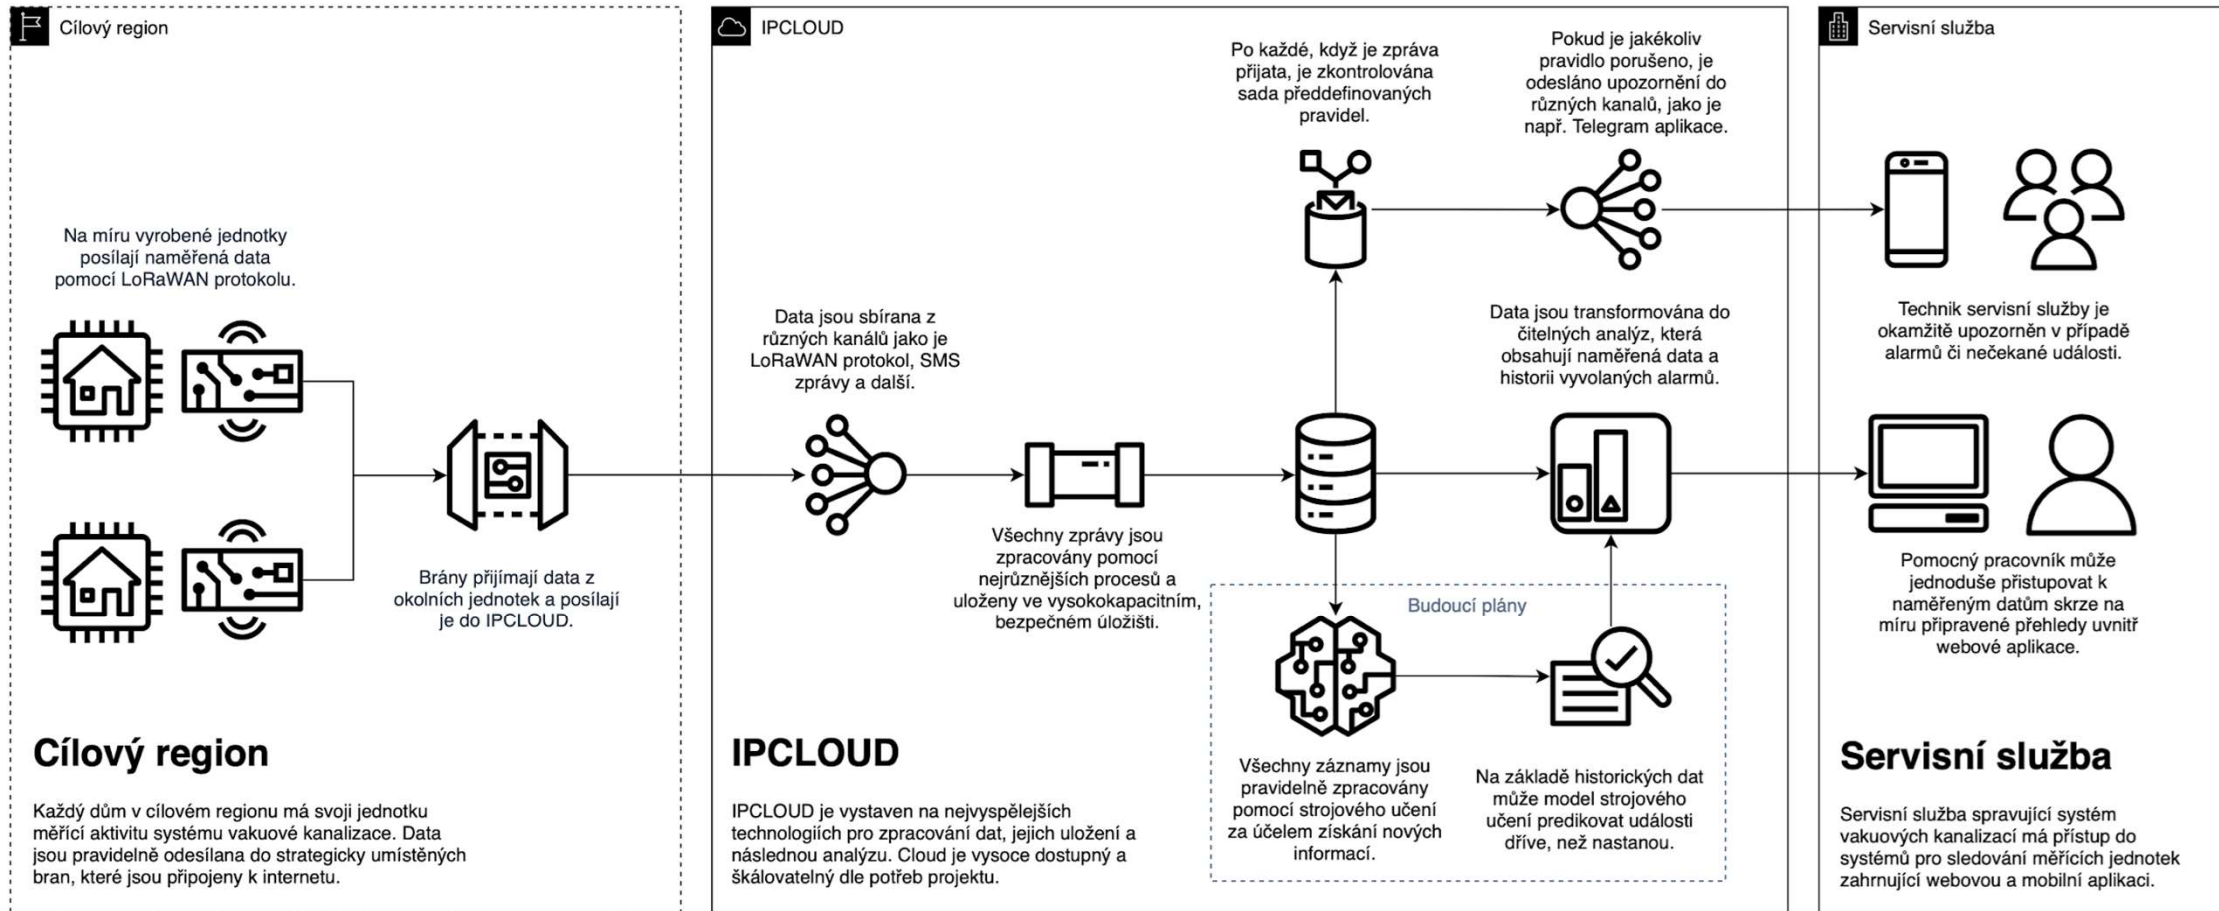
Cílový region

Na míru vyrobené jednotky posílají naměřená data pomocí LoRaWAN protokolu.

Brány přijímají data z okolních jednotek a posílají je do IPCLOUD.

Cílový region

Každý dům v cílovém regionu má svoji jednotku měřící aktivitu systému vakuové kanalizace. Data jsou pravidelně odesílana do strategicky umístěných bran, které jsou připojeny k internetu.

IPCLOUD

Data jsou sbírana z různých kanálů jako je LoRaWAN protokol, SMS zprávy a další.

Všechny zprávy jsou zpracovány pomocí nejrůznějších procesů a uloženy ve vysokokapacitním, bezpečném úložišti.

Po každé, když je zpráva přijata, je zkontrolována sada předdefinovaných pravidel.

Pokud je jakékoliv pravidlo porušeno, je odesláno upozornění do různých kanalů, jako je např. Telegram aplikace.

Data jsou transformována do čitelných analýz, která obsahují naměřená data a historii vyvolaných alarmů.

Budoucí plány

Všechny záznamy jsou pravidelně zpracovány pomocí strojového učení za účelem získání nových informací.

Na základě historických dat může model strojového učení predikovat události dříve, než nastanou.

IPCLOUD

IPCLOUD je vystaven na nejvyspělejších technologiích pro zpracování dat, jejich uložení a následnou analýzu. Cloud je vysoce dostupný a škálovatelný dle potřeb projektu.

Servisní služba

Technik servisní služby je okamžitě upozorněn v případě alarmů či nečekané události.

Pomocný pracovník může jednoduše přistupovat k naměřeným datům skrze na míru připravené přehledy uvnitř webové aplikace.

Servisní služba

Servisní služba spravující systém vakuových kanalizací má přístup do systémů pro sledování měřících jednotek zahrnující webovou a mobilní aplikaci.